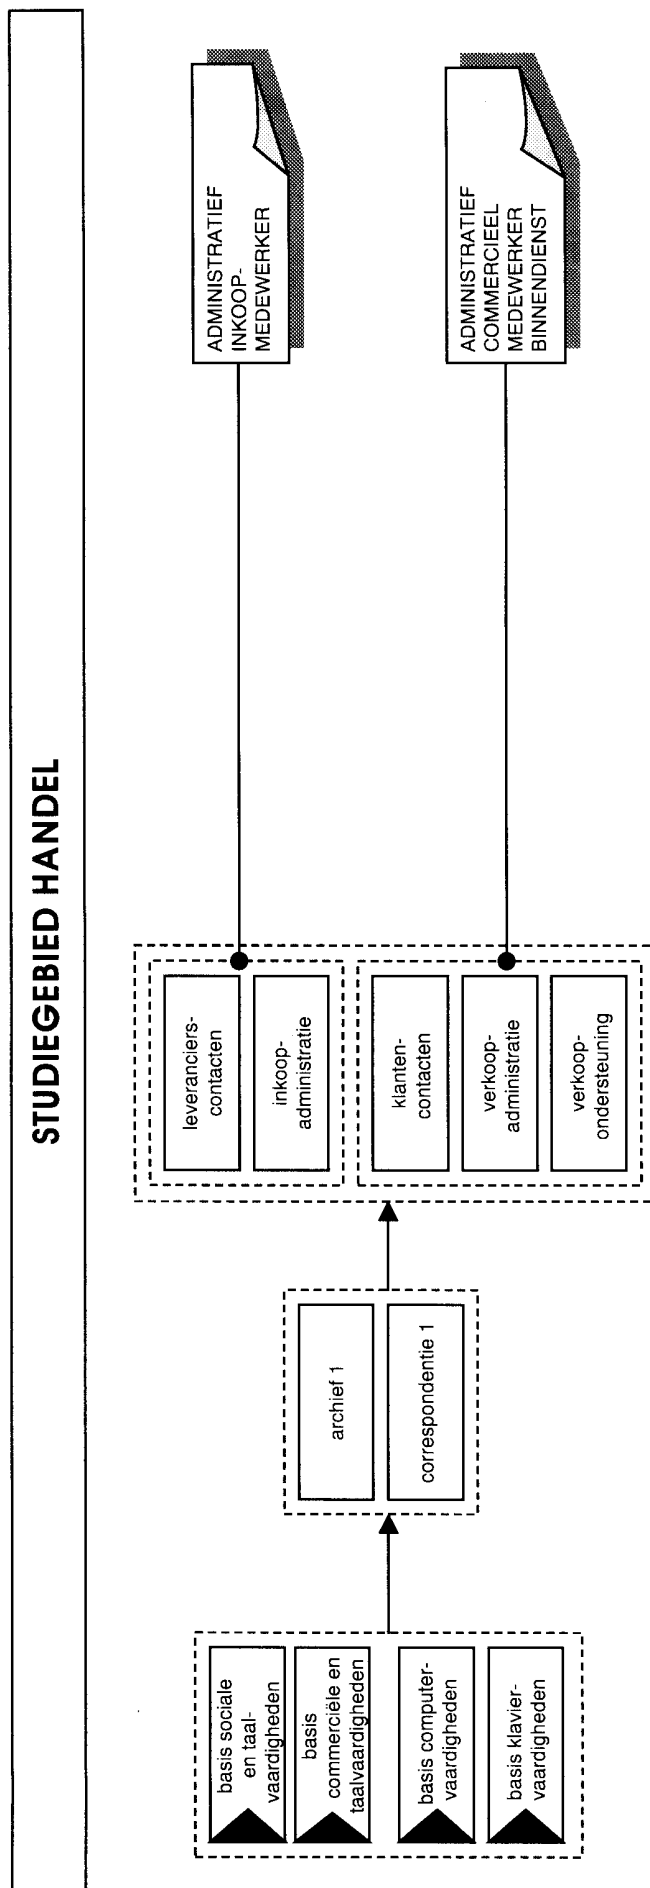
STUDIEGEBIED HANDEL

basis sociale en taalvaardigheden

basis commerciële en taalvaardigheden

basis computervaardigheden

basis kaviervaardigheden

archief 1

correspondentie 1

leveranciers-contacten

inkoop-administratie

klanten-contacten

verkoop-administratie

verkoop-ondersteuning

ADMINISTRATIEF INKOOP-MEDEWERKER

ADMINISTRATIEF COMMERCIEEL MEDEWERKER BINNENDIENST